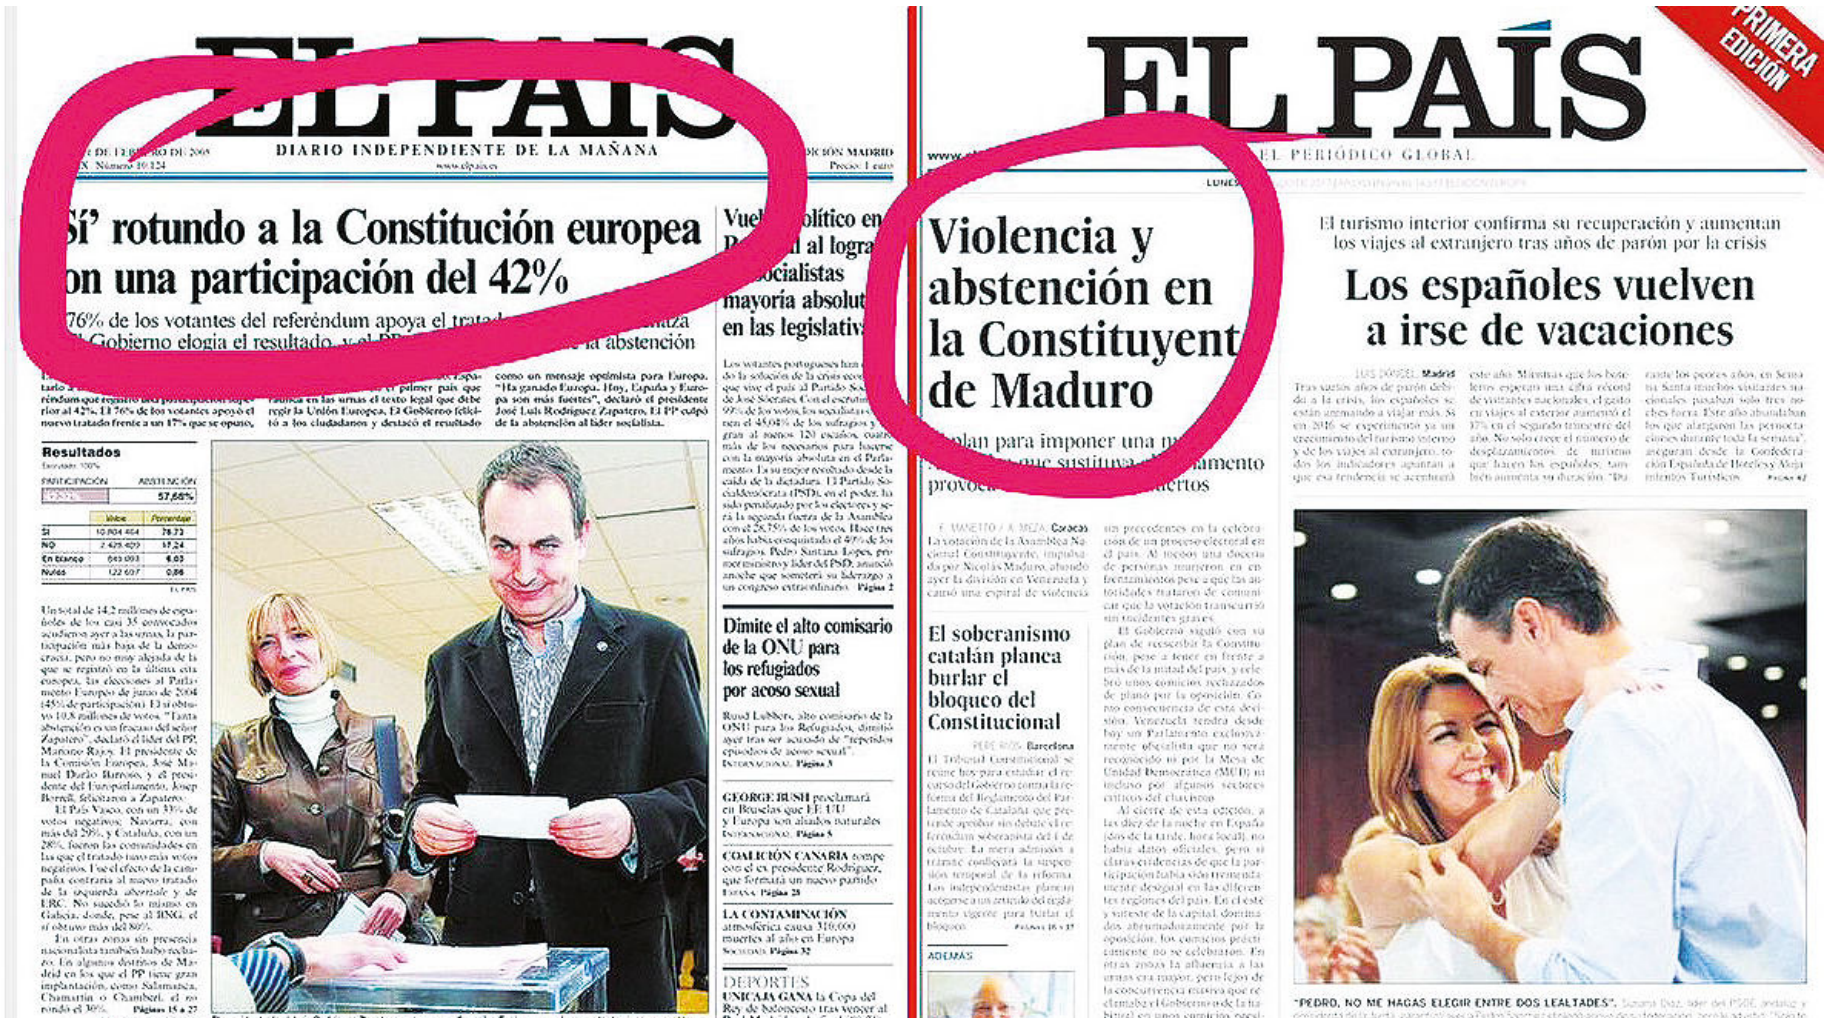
EL PAÍS

DIARIO INDEPENDIENTE DE LA MAÑANA

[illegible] DE 2005 EDICIÓN MADRID

Número 10.124 www.elpais.es Precio: 1 euro

'Sí' rotundo a la Constitución europea con una participación del 42%

76% de los votantes del referéndum apoya el tratado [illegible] Gobierno elogia el resultado, y el PP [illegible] la abstención

Resultados

| | Votos | Porcentaje |
|---|---|---|
| Sí | 10.804.464 | 76,73 |
| NO | 2.428.409 | 17,24 |
| En blanco | 849.093 | 6,03 |
| Nulos | 122.607 | 0,86 |

PARTICIPACIÓN ABSTENCIÓN 57,68%

Vuelco político en Portugal al lograr los socialistas mayoría absoluta en las legislativas

Dimite el alto comisario de la ONU para los refugiados por acoso sexual

GEORGE BUSH proclamará en Bruselas que EE UU y Europa son aliados naturales

COALICIÓN CANARIA rompe con el ex presidente Rodríguez, que formará un nuevo partido

LA CONTAMINACIÓN atmosférica causa 310.000 muertes al año en Europa

DEPORTES UNICAJA GANA la Copa del Rey de baloncesto

EL PAÍS

EL PERIÓDICO GLOBAL

PRIMERA EDICIÓN

Violencia y abstención en la Constituyente de Maduro

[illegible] plan para imponer una n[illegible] que sustituya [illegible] amento provoc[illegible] muertos

El soberanismo catalán planea burlar el bloqueo del Constitucional

ADEMÁS

El turismo interior confirma su recuperación y aumentan los viajes al extranjero tras años de parón por la crisis

Los españoles vuelven a irse de vacaciones

"PEDRO, NO ME HAGAS ELEGIR ENTRE DOS LEALTADES". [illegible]